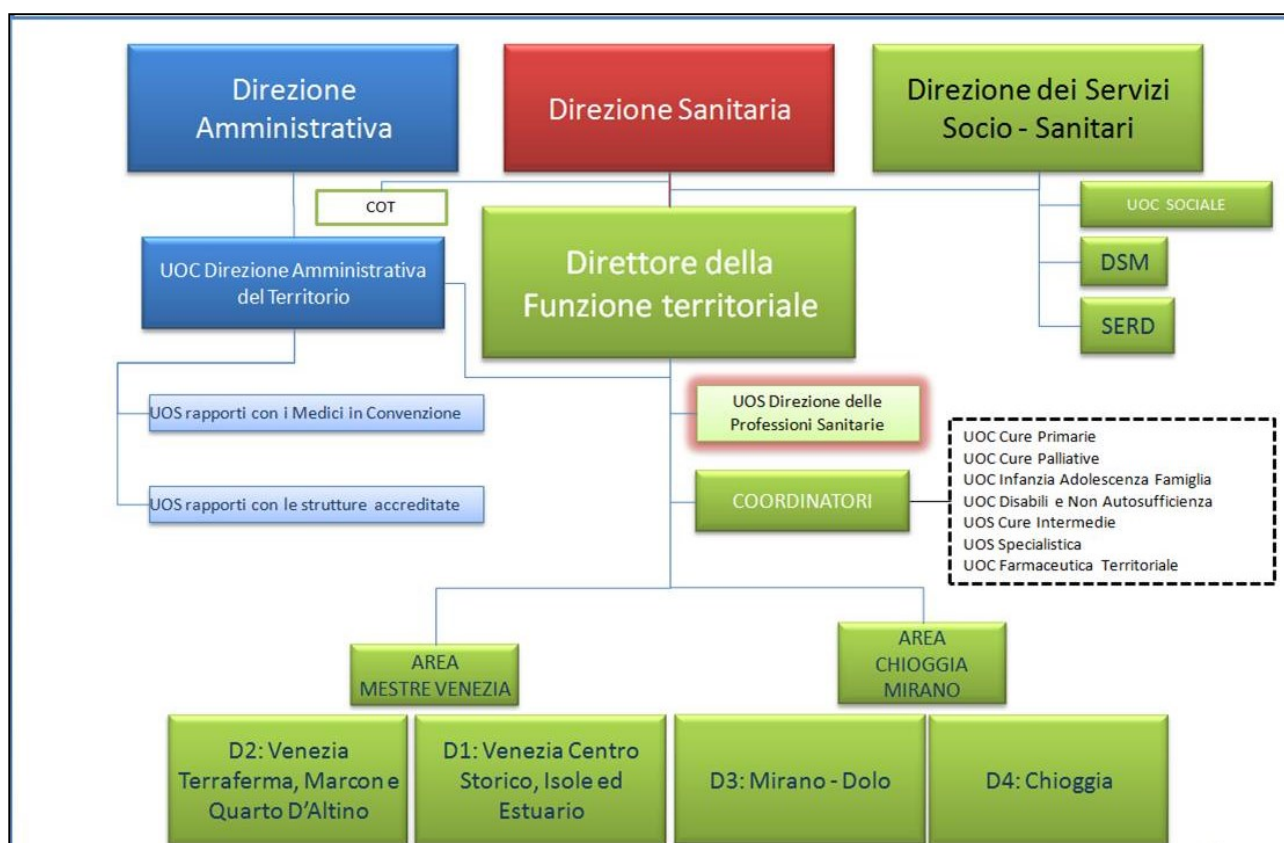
Direzione Amministrativa

Direzione Sanitaria

Direzione dei Servizi Socio - Sanitari

COT

UOC SOCIALE

DSM

SERD

UOC Direzione Amministrativa del Territorio

Direttore della Funzione territoriale

UOS rapporti con i Medici in Convenzione

UOS Direzione delle Professioni Sanitarie

UOC Cure Primarie
UOC Cure Palliative
UOC Infanzia Adolescenza Famiglia
UOC Disabili e Non Autosufficienza
UOS Cure Intermedie
UOS Specialistica
UOC Farmaceutica Territoriale

COORDINATORI

UOS rapporti con le strutture accreditate

AREA MESTRE VENEZIA

AREA CHIOGGIA MIRANO

D2: Venezia Terraferma, Marcon e Quarto D'Altino

D1: Venezia Centro Storico, Isole ed Estuario

D3: Mirano - Dolo

D4: Chioggia